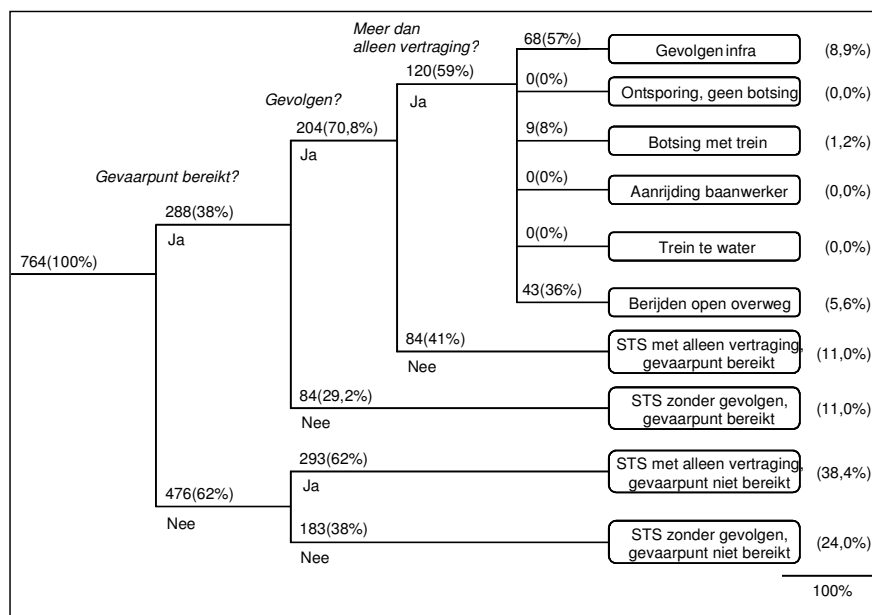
Meer dan alleen vertraging?

Gevolgen?

Gevaarpunt bereikt?

764(100%)

288(38%)
Ja

204(70,8%)
Ja

120(59%)
Ja

68(57%)
Gevolgen infra
(8,9%)

0(0%)
Ontsporing, geen botsing
(0,0%)

9(8%)
Botsing met trein
(1,2%)

0(0%)
Aanrijding baanwerker
(0,0%)

0(0%)
Trein te water
(0,0%)

43(36%)
Berijden open overweg
(5,6%)

84(41%)
Nee
STS met alleen vertraging, gevaarpunt bereikt
(11,0%)

84(29,2%)
Nee
STS zonder gevolgen, gevaarpunt bereikt
(11,0%)

476(62%)
Nee

293(62%)
Ja
STS met alleen vertraging, gevaarpunt niet bereikt
(38,4%)

183(38%)
Nee
STS zonder gevolgen, gevaarpunt niet bereikt
(24,0%)

100%